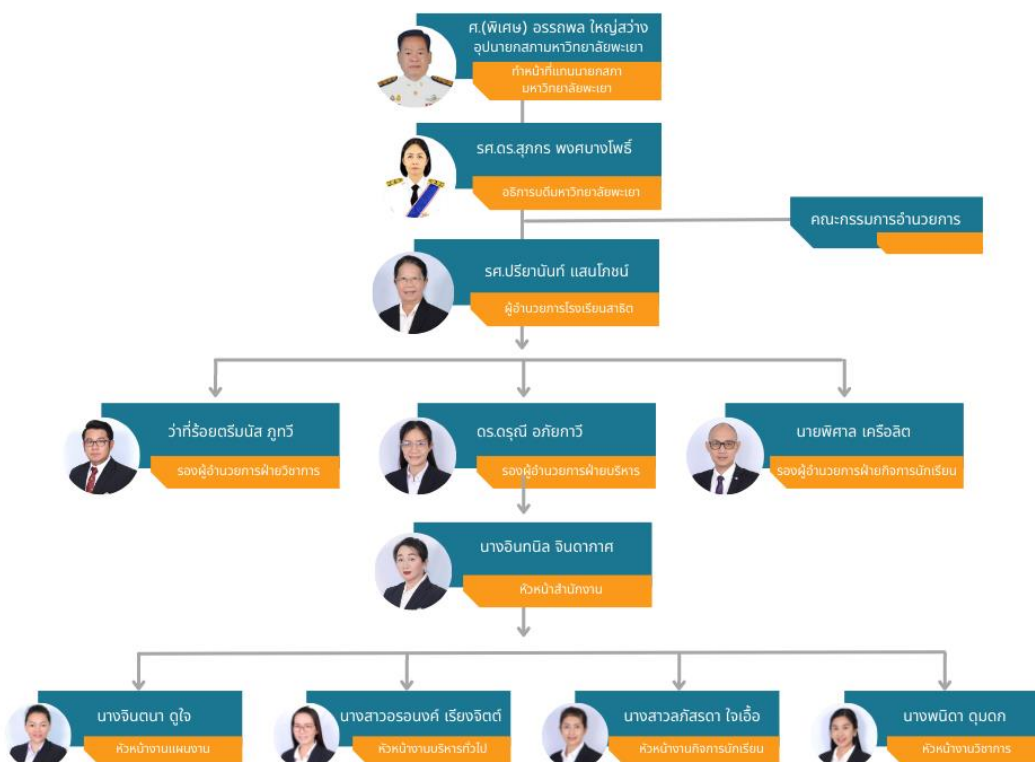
ศ.(พิเศษ) อรรถพล ใหญ่สว่าง
อุปนายกสภามหาวิทยาลัยพะเยา
ทำหน้าที่แทนนายกสภามหาวิทยาลัยพะเยา

รศ.ดร.สุภกร พงศบางโพธิ์
อธิการบดีมหาวิทยาลัยพะเยา

คณะกรรมการอำนวยการ

รศ.ปรียานันท์ แสนโภชน์
ผู้อำนวยการโรงเรียนสาธิต

ว่าที่ร้อยตรีมนัส ภูทวี
รองผู้อำนวยการฝ่ายวิชาการ

ดร.ดรุณี อภัยกาวี
รองผู้อำนวยการฝ่ายบริหาร

นายพิศาล เครือลิต
รองผู้อำนวยการฝ่ายกิจการนักเรียน

นางอินทนิล จินดากาศ
หัวหน้าสำนักงาน

นางจินตนา ดูใจ
หัวหน้างานแผนงาน

นางสาวอรอนงค์ เรียงจิตต์
หัวหน้างานบริหารทั่วไป

นางสาวภัสรดา ใจเอื้อ
หัวหน้างานกิจการนักเรียน

นางพนิดา ดุมดก
หัวหน้างานวิชาการ